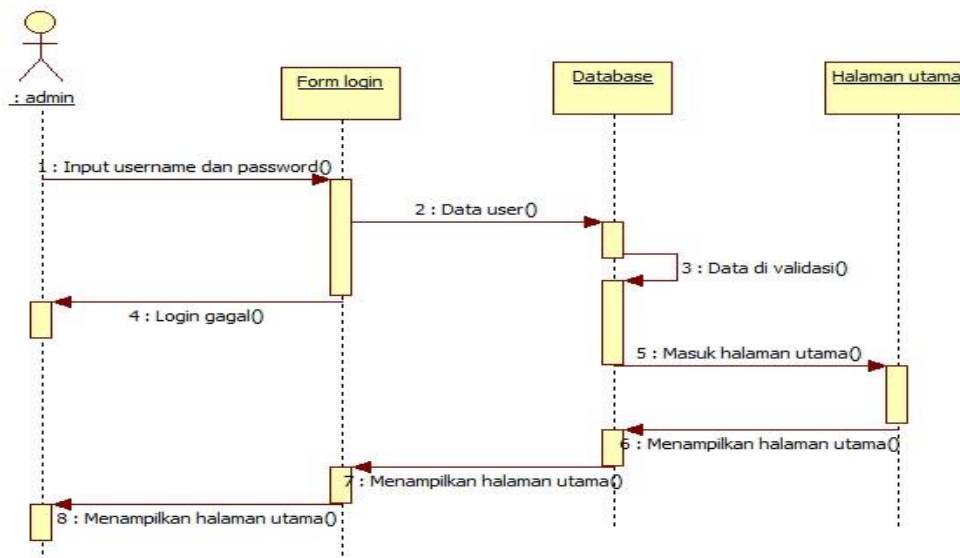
: admin

Form login

Database

Halaman utama

1 : Input username dan password()

2 : Data user()

3 : Data di validasi()

4 : Login gagal()

5 : Masuk halaman utama()

6 : Menampilkan halaman utama()

7 : Menampilkan halaman utama()

8 : Menampilkan halaman utama()